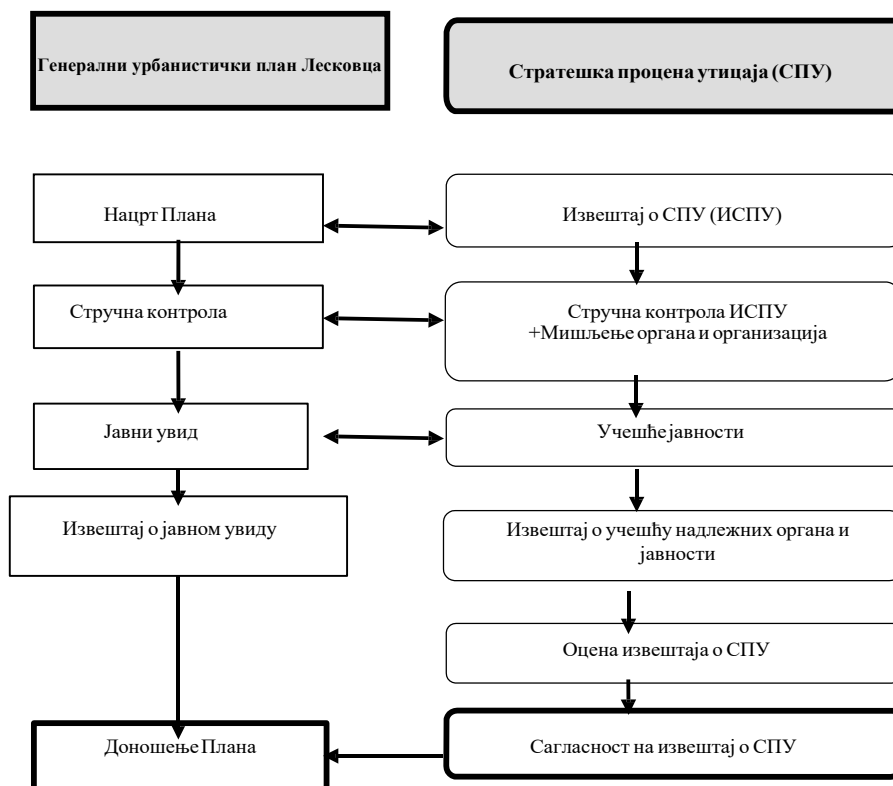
Генерални урбанистички план Лесковца

Стратешка процена утицаја (СПУ)

Нацрт Плана

Извештај о СПУ (ИСПУ)

Стручна контрола

Стручна контрола ИСПУ +Мишљење органа и организација

Јавни увид

Учешће јавности

Извештај о јавном увиду

Извештај о учешћу надлежних органа и јавности

Оцена извештаја о СПУ

Доношење Плана

Сагласност на извештај о СПУ